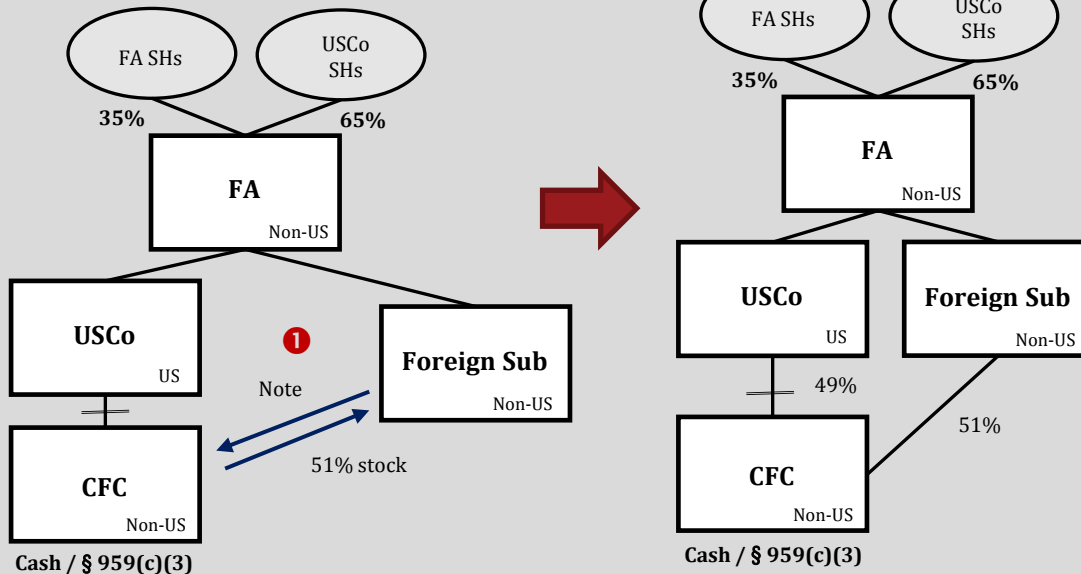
FA SHs

USCo SHs

35%

65%

FA

Non-US

USCo

US

CFC

Non-US

Cash / § 959(c)(3)

1

Note

51% stock

Foreign Sub

Non-US

FA SHs

USCo SHs

35%

65%

FA

Non-US

USCo

US

Foreign Sub

Non-US

49%

51%

CFC

Non-US

Cash / § 959(c)(3)